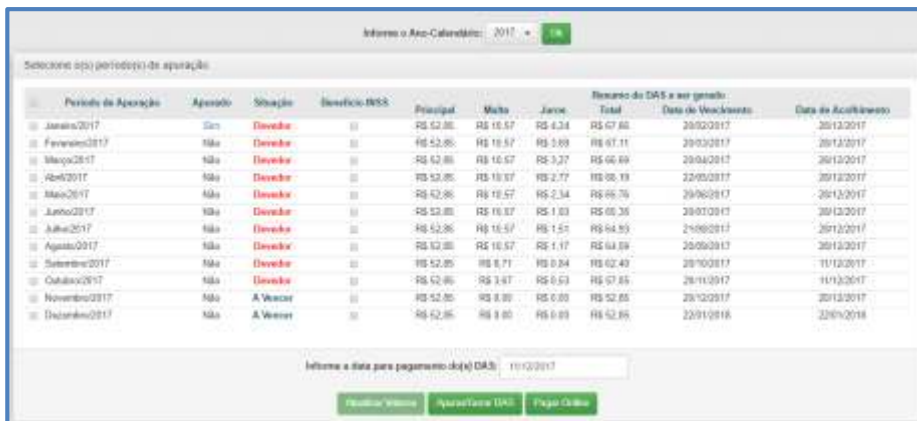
Informe o Ano-Calendário: 2017 ▾ Ok

Selecione o(s) período(s) de apuração:

| | Período de Apuração | Apurado | Situação | Benefício INSS | Principal | Multa | Juros | Total | Data de Vencimento | Data de Acolhimento |
|---|---|---|---|---|---|---|---|---|---|---|
| | | | | | Resumo do DAS a ser gerado | | | | | |
| ☐ | Janeiro/2017 | Sim | Devedor | ☐ | R$ 52,85 | R$ 10,57 | R$ 4,24 | R$ 67,66 | 20/02/2017 | 20/12/2017 |
| ☐ | Fevereiro/2017 | Não | Devedor | ☐ | R$ 52,85 | R$ 10,57 | R$ 3,69 | R$ 67,11 | 20/03/2017 | 20/12/2017 |
| ☐ | Março/2017 | Não | Devedor | ☐ | R$ 52,85 | R$ 10,57 | R$ 3,27 | R$ 66,69 | 20/04/2017 | 20/12/2017 |
| ☐ | Abril/2017 | Não | Devedor | ☐ | R$ 52,85 | R$ 10,57 | R$ 2,77 | R$ 66,19 | 22/05/2017 | 20/12/2017 |
| ☐ | Maio/2017 | Não | Devedor | ☐ | R$ 52,85 | R$ 10,57 | R$ 2,34 | R$ 65,76 | 20/06/2017 | 20/12/2017 |
| ☐ | Junho/2017 | Não | Devedor | ☐ | R$ 52,85 | R$ 10,57 | R$ 1,93 | R$ 65,35 | 20/07/2017 | 20/12/2017 |
| ☐ | Julho/2017 | Não | Devedor | ☐ | R$ 52,85 | R$ 10,57 | R$ 1,51 | R$ 64,93 | 21/08/2017 | 20/12/2017 |
| ☐ | Agosto/2017 | Não | Devedor | ☐ | R$ 52,85 | R$ 10,57 | R$ 1,17 | R$ 64,59 | 20/09/2017 | 20/12/2017 |
| ☐ | Setembro/2017 | Não | Devedor | ☐ | R$ 52,85 | R$ 8,71 | R$ 0,84 | R$ 62,40 | 20/10/2017 | 11/12/2017 |
| ☐ | Outubro/2017 | Não | Devedor | ☐ | R$ 52,85 | R$ 3,67 | R$ 0,53 | R$ 57,05 | 20/11/2017 | 11/12/2017 |
| ☐ | Novembro/2017 | Não | A Vencer | ☐ | R$ 52,85 | R$ 0,00 | R$ 0,00 | R$ 52,85 | 20/12/2017 | 20/12/2017 |
| ☐ | Dezembro/2017 | Não | A Vencer | ☐ | R$ 52,85 | R$ 0,00 | R$ 0,00 | R$ 52,85 | 22/01/2018 | 22/01/2018 |

Informe a data para pagamento do(s) DAS: 11/12/2017

Visualizar Valores | Apurar/Gerar DAS | Pagar Online